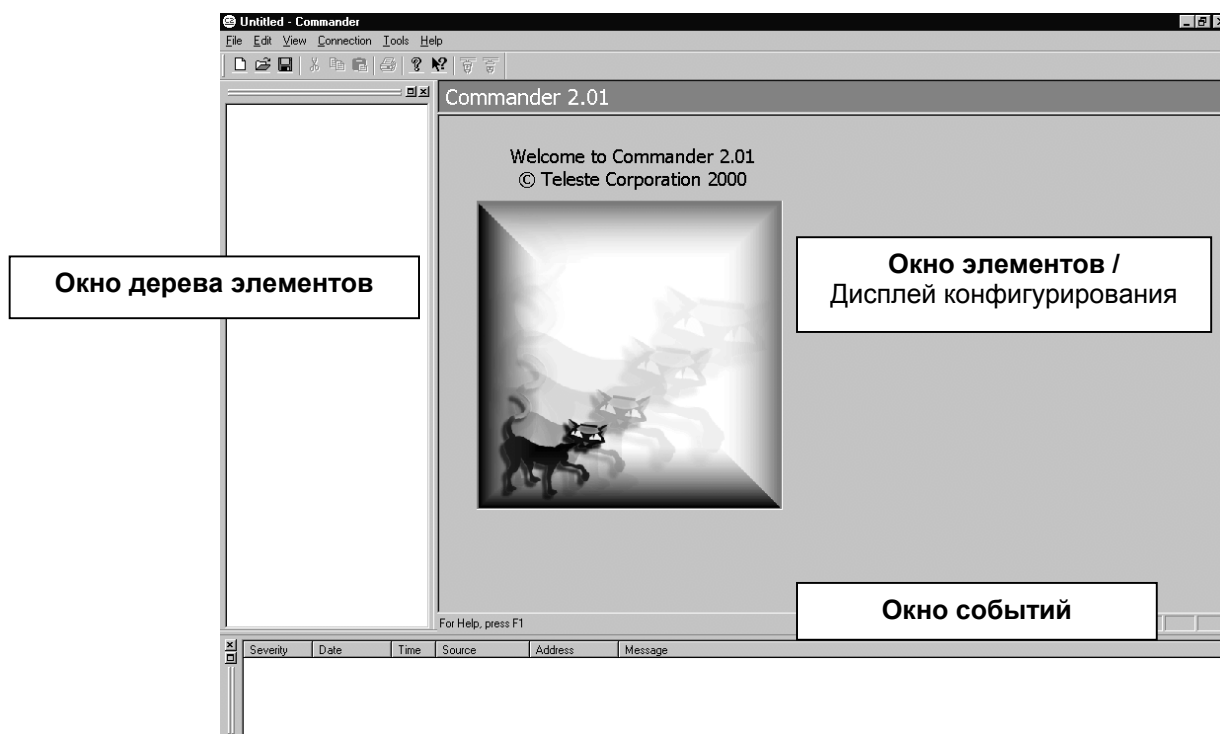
Untitled - Commander

File Edit View Connection Tools Help

Commander 2.01

Welcome to Commander 2.01
© Teleste Corporation 2000

Окно дерева элементов

Окно элементов /
Дисплей конфигурирования

For Help, press F1

Окно событий

| Severity | Date | Time | Source | Address | Message |
|---|---|---|---|---|---|